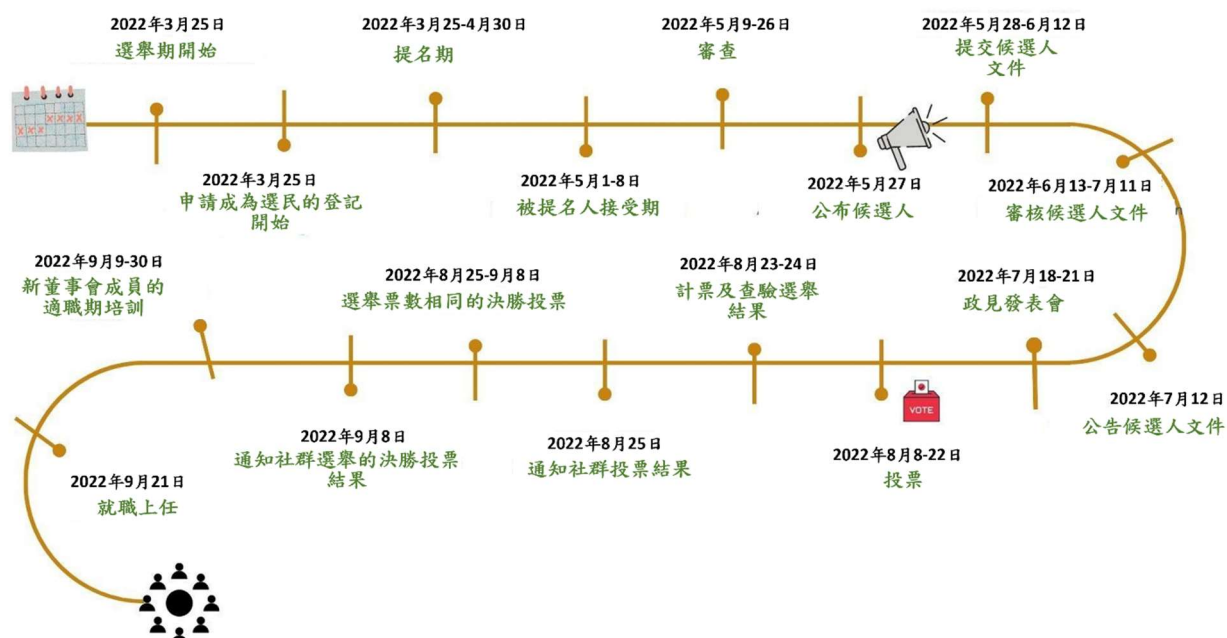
2022年3月25日
選舉期開始

2022年3月25日
申請成為選民的登記開始

2022年3月25-4月30日
提名期

2022年5月1-8日
被提名人接受期

2022年5月9-26日
審查

2022年5月27日
公布候選人

2022年5月28-6月12日
提交候選人文件

2022年6月13-7月11日
審核候選人文件

2022年7月12日
公告候選人文件

2022年7月18-21日
政見發表會

VOTE

2022年8月8-22日
投票

2022年8月23-24日
計票及查驗選舉結果

2022年8月25日
通知社群投票結果

2022年8月25-9月8日
選舉票數相同的決勝投票

2022年9月8日
通知社群選舉的決勝投票結果

2022年9月9-30日
新董事會成員的適職期培訓

2022年9月21日
就職上任